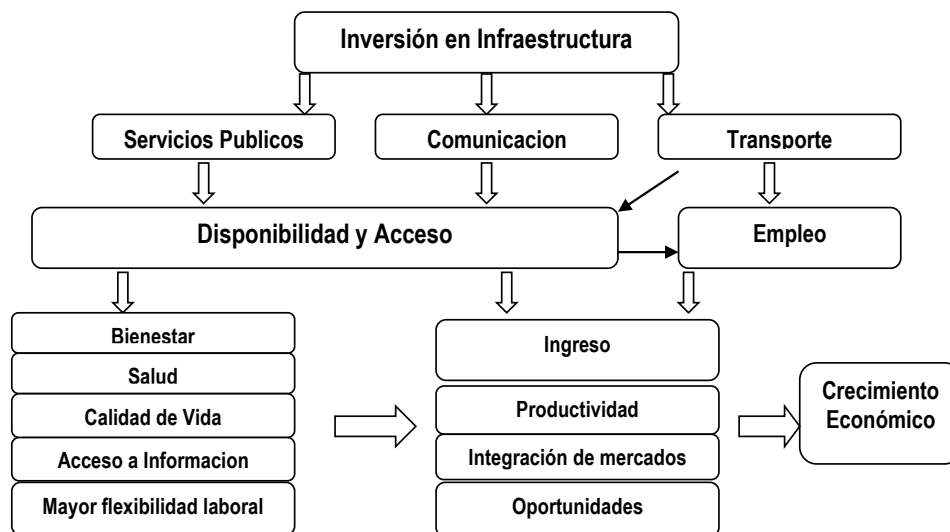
Inversión en Infraestructura

Servicios Publicos

Comunicacion

Transporte

Disponibilidad y Acceso

Empleo

Bienestar

Salud

Calidad de Vida

Acceso a Informacion

Mayor flexibilidad laboral

Ingreso

Productividad

Integración de mercados

Oportunidades

Crecimiento Económico